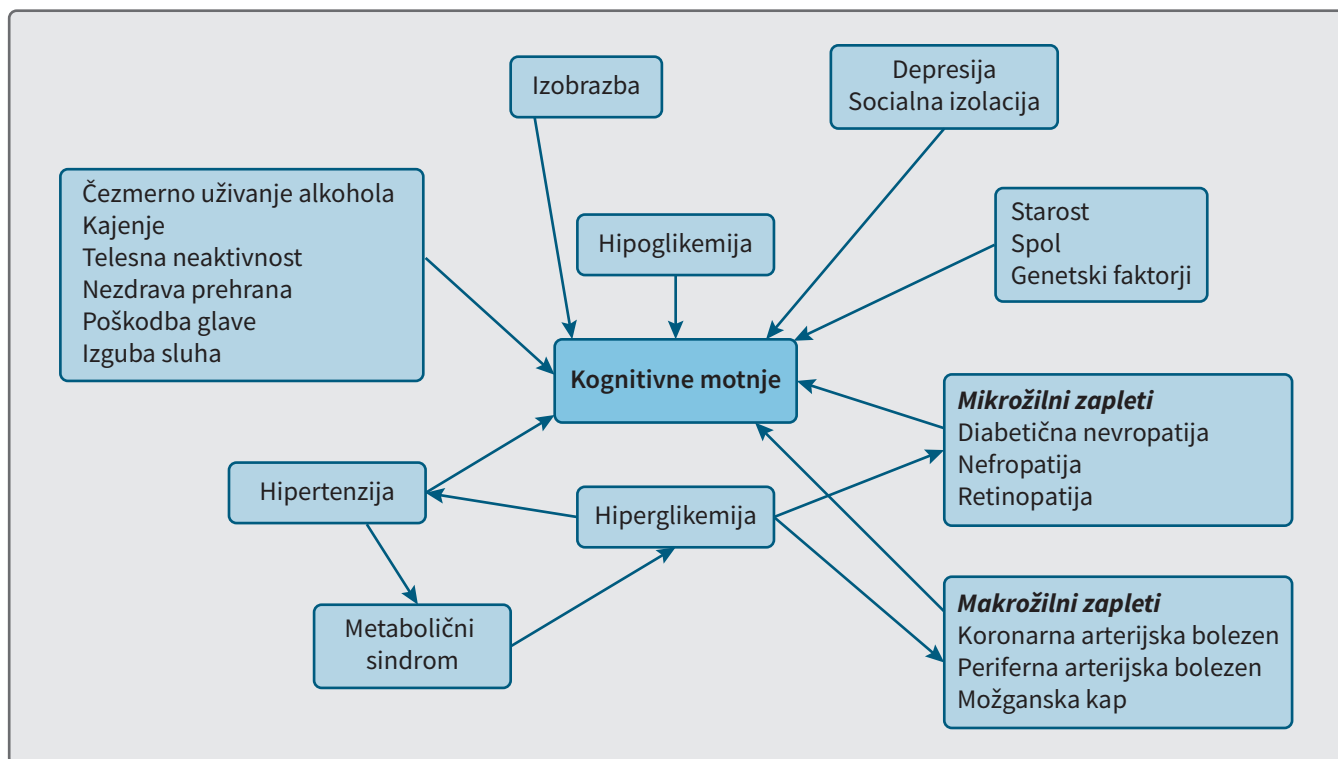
Izobrazba

Depresija
Socialna izolacija

Čezmerno uživanje alkohola
Kajenje
Telesna neaktivnost
Nezdrava prehrana
Poškodba glave
Izguba sluha

Hipoglikemija

Starost
Spol
Genetski faktorji

Kognitivne motnje

*Mikrožilni zapleti*
Diabetična nevropatija
Nefropatija
Retinopatija

Hipertenzija

Hiperglikemija

Metabolični sindrom

*Makrožilni zapleti*
Koronarna arterijska bolezen
Periferna arterijska bolezen
Možganska kap